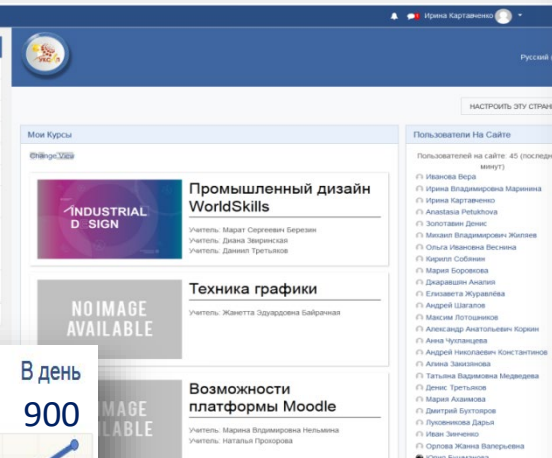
Ирина Картавченко

УКС

Русский (

НАСТРОИТЬ ЭТУ СТРАН

Мои Курсы

Change View

INDUSTRIAL DESIGN

Промышленный дизайн WorldSkills

Учитель: Марат Сергеевич Березин
Учитель: Диана Звиринская
Учитель: Даниил Третьяков

NO IMAGE AVAILABLE

Техника графики

Учитель: Жанетта Эдуардовна Байрачная

В день
900

IMAGE
AILABLE

Возможности платформы Moodle

Учитель: Марина Владимировна Нельмина
Учитель: Наталья Прохорова

Пользователи На Сайте

Пользователей на сайте: 45 (последн минут)

Иванова Вера
Ирина Владимировна Маринина
Ирина Картавченко
Anastasia Petukhova
Золотавин Денис
Михаил Владимирович Жиляев
Ольга Ивановна Веснина
Кирилл Собянин
Мария Боровкова
Джаравшин Анапия
Елизавета Журавлёва
Андрей Шагалов
Максим Лотошников
Александр Анатольевич Коркин
Анна Чупланцева
Андрей Николаевич Константинов
Алина Закизянова
Татьяна Владимировна Медведева
Денис Третьяков
Мария Акаимова
Дмитрий Бухтояров
Луковникова Дарья
Иван Зинченко
Орлова Жанна Валерьевна
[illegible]